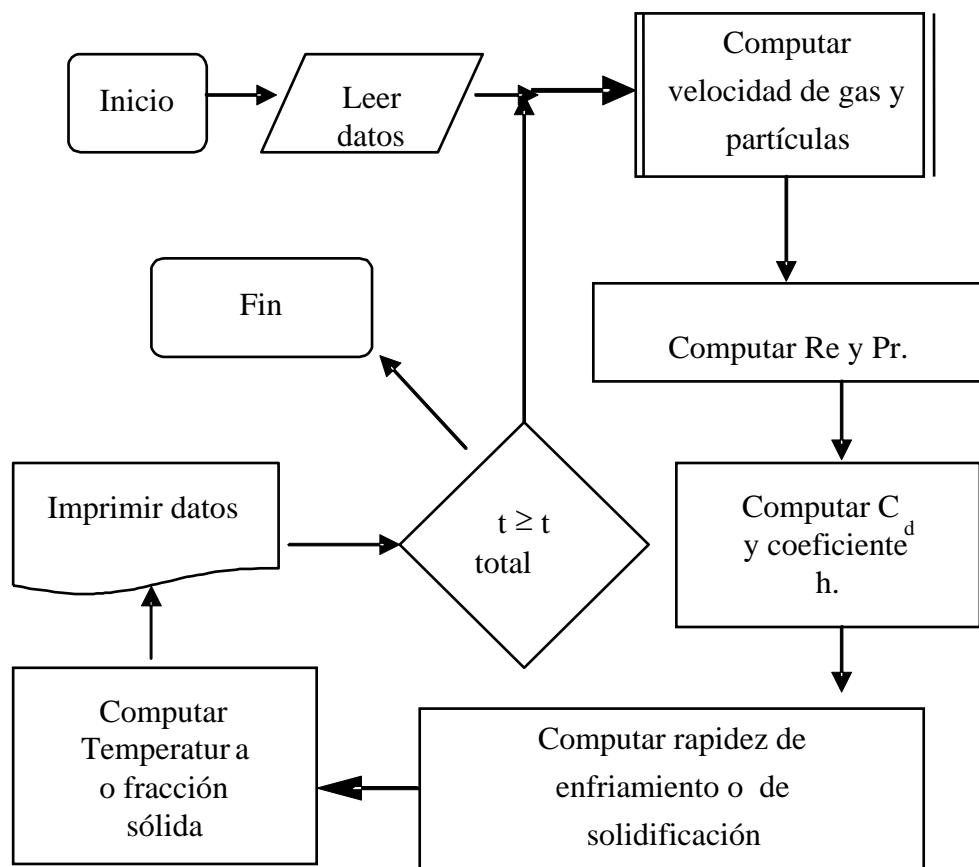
Inicio

Leer datos

Computar velocidad de gas y partículas

Fin

Computar Re y Pr.

Imprimir datos

$t \geq t$ total

Computar $C_d$ y coeficiente h.

Computar Temperatur a o fracción sólida

Computar rapidez de enfriamiento o de solidificación